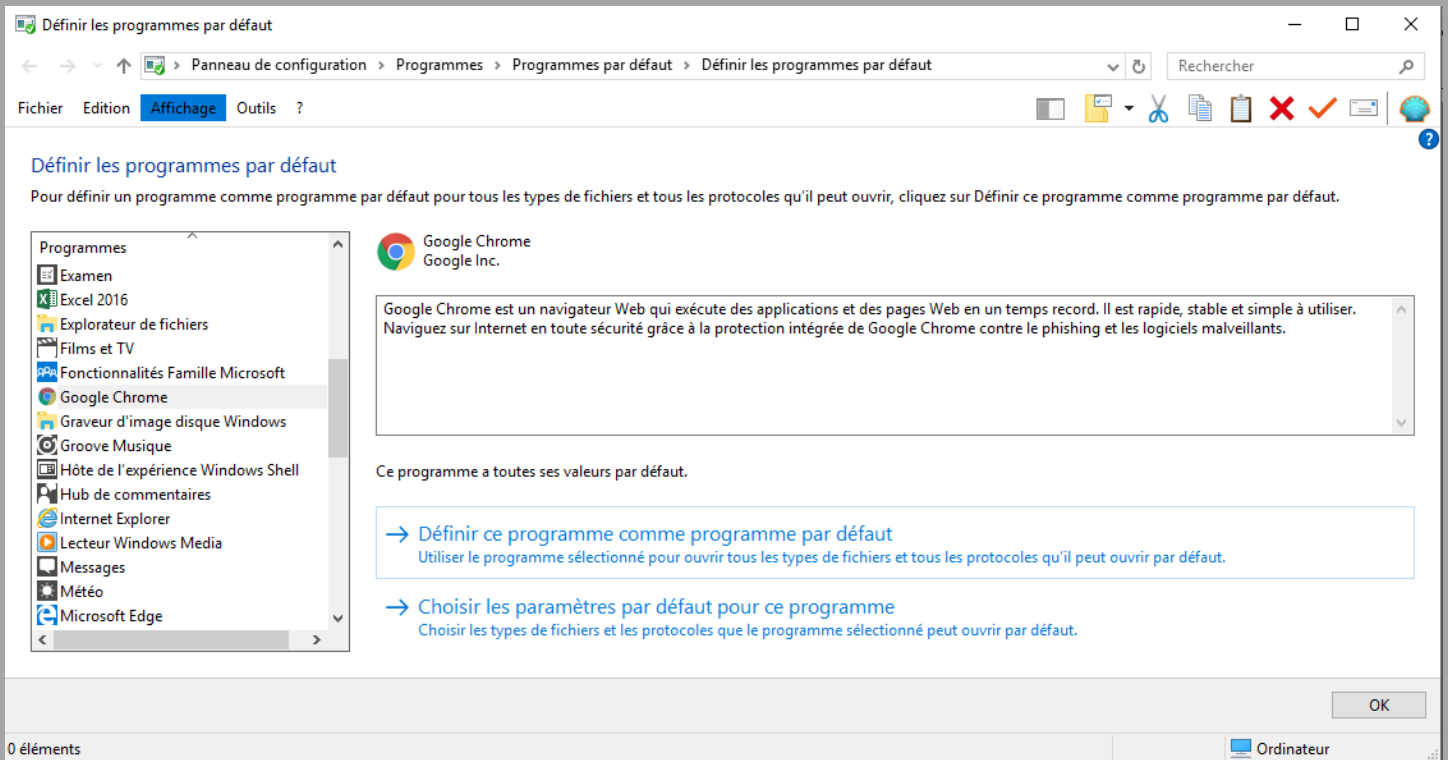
Définir les programmes par défaut

Panneau de configuration › Programmes › Programmes par défaut › Définir les programmes par défaut

Rechercher

Fichier Edition Affichage Outils ?

Définir les programmes par défaut

Pour définir un programme comme programme par défaut pour tous les types de fichiers et tous les protocoles qu'il peut ouvrir, cliquez sur Définir ce programme comme programme par défaut.

Programmes
Examen
Excel 2016
Explorateur de fichiers
Films et TV
Fonctionnalités Famille Microsoft
Google Chrome
Graveur d'image disque Windows
Groove Musique
Hôte de l'expérience Windows Shell
Hub de commentaires
Internet Explorer
Lecteur Windows Media
Messages
Météo
Microsoft Edge

Google Chrome
Google Inc.

Google Chrome est un navigateur Web qui exécute des applications et des pages Web en un temps record. Il est rapide, stable et simple à utiliser. Naviguez sur Internet en toute sécurité grâce à la protection intégrée de Google Chrome contre le phishing et les logiciels malveillants.

Ce programme a toutes ses valeurs par défaut.

→ Définir ce programme comme programme par défaut
Utiliser le programme sélectionné pour ouvrir tous les types de fichiers et tous les protocoles qu'il peut ouvrir par défaut.

→ Choisir les paramètres par défaut pour ce programme
Choisir les types de fichiers et les protocoles que le programme sélectionné peut ouvrir par défaut.

OK

0 éléments
Ordinateur